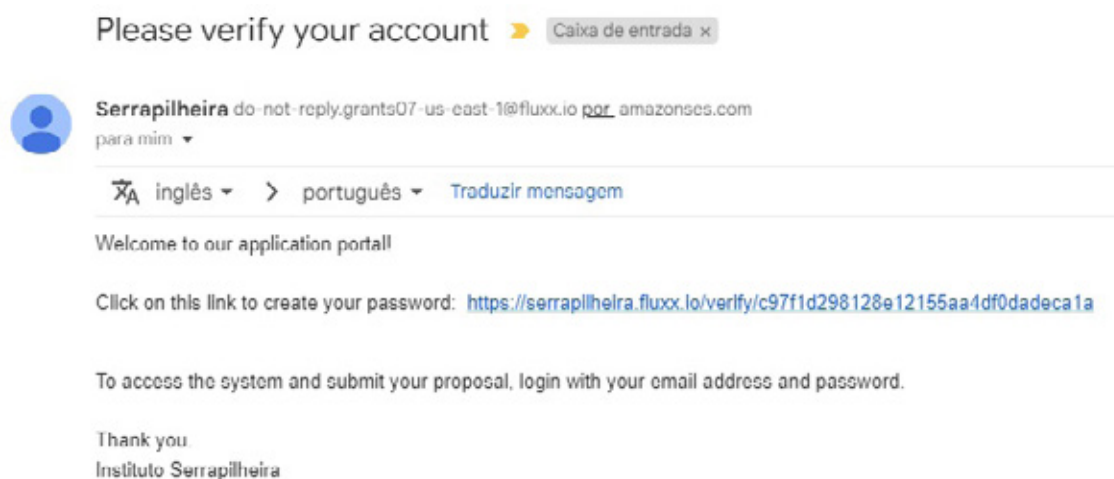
Please verify your account Caixa de entrada ×

Serrapilheira do-not-reply.grants07-us-east-1@fluxx.io por amazonses.com
para mim

inglês > português Traduzir mensagem

Welcome to our application portal!

Click on this link to create your password: https://serrapilheira.fluxx.io/verify/c97f1d298128e12155aa4df0dadeca1a

To access the system and submit your proposal, login with your email address and password.

Thank you
Instituto Serrapilheira